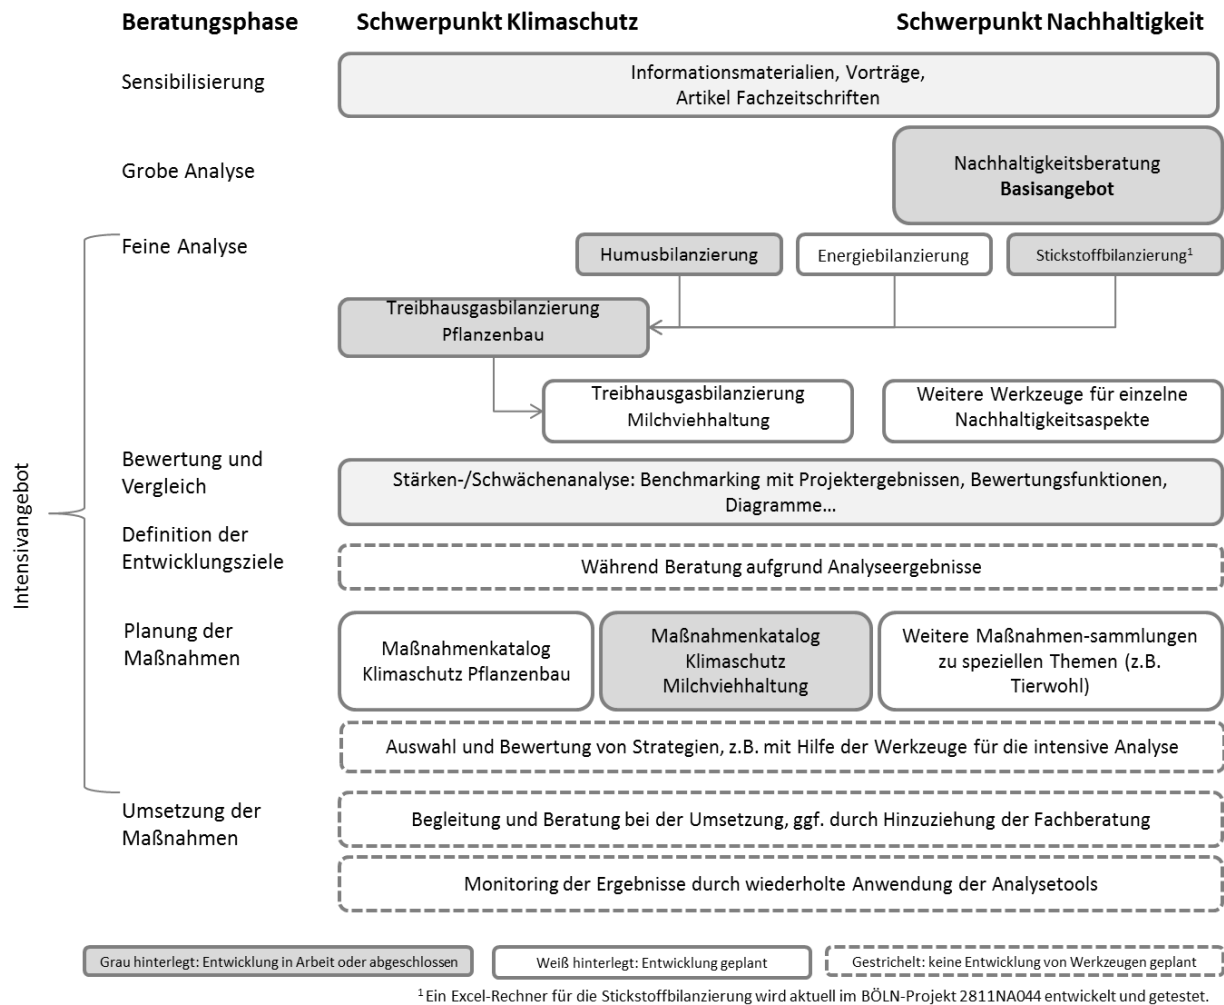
Beratungsphase | Schwerpunkt Klimaschutz | Schwerpunkt Nachhaltigkeit

Sensibilisierung
Informationsmaterialien, Vorträge, Artikel Fachzeitschriften

Grobe Analyse
Nachhaltigkeitsberatung **Basisangebot**

Intensivangebot

Feine Analyse
Humusbilanzierung
Energiebilanzierung
Stickstoffbilanzierung$^1$
Treibhausgasbilanzierung Pflanzenbau
Treibhausgasbilanzierung Milchviehhaltung
Weitere Werkzeuge für einzelne Nachhaltigkeitsaspekte

Bewertung und Vergleich
Stärken-/Schwächenanalyse: Benchmarking mit Projektergebnissen, Bewertungsfunktionen, Diagramme…

Definition der Entwicklungsziele
Während Beratung aufgrund Analyseergebnisse

Planung der Maßnahmen
Maßnahmenkatalog Klimaschutz Pflanzenbau
Maßnahmenkatalog Klimaschutz Milchviehhaltung
Weitere Maßnahmen-sammlungen zu speziellen Themen (z.B. Tierwohl)
Auswahl und Bewertung von Strategien, z.B. mit Hilfe der Werkzeuge für die intensive Analyse

Umsetzung der Maßnahmen
Begleitung und Beratung bei der Umsetzung, ggf. durch Hinzuziehung der Fachberatung
Monitoring der Ergebnisse durch wiederholte Anwendung der Analysetools

Grau hinterlegt: Entwicklung in Arbeit oder abgeschlossen
Weiß hinterlegt: Entwicklung geplant
Gestrichelt: keine Entwicklung von Werkzeugen geplant

$^1$Ein Excel-Rechner für die Stickstoffbilanzierung wird aktuell im BÖLN-Projekt 2811NA044 entwickelt und getestet.